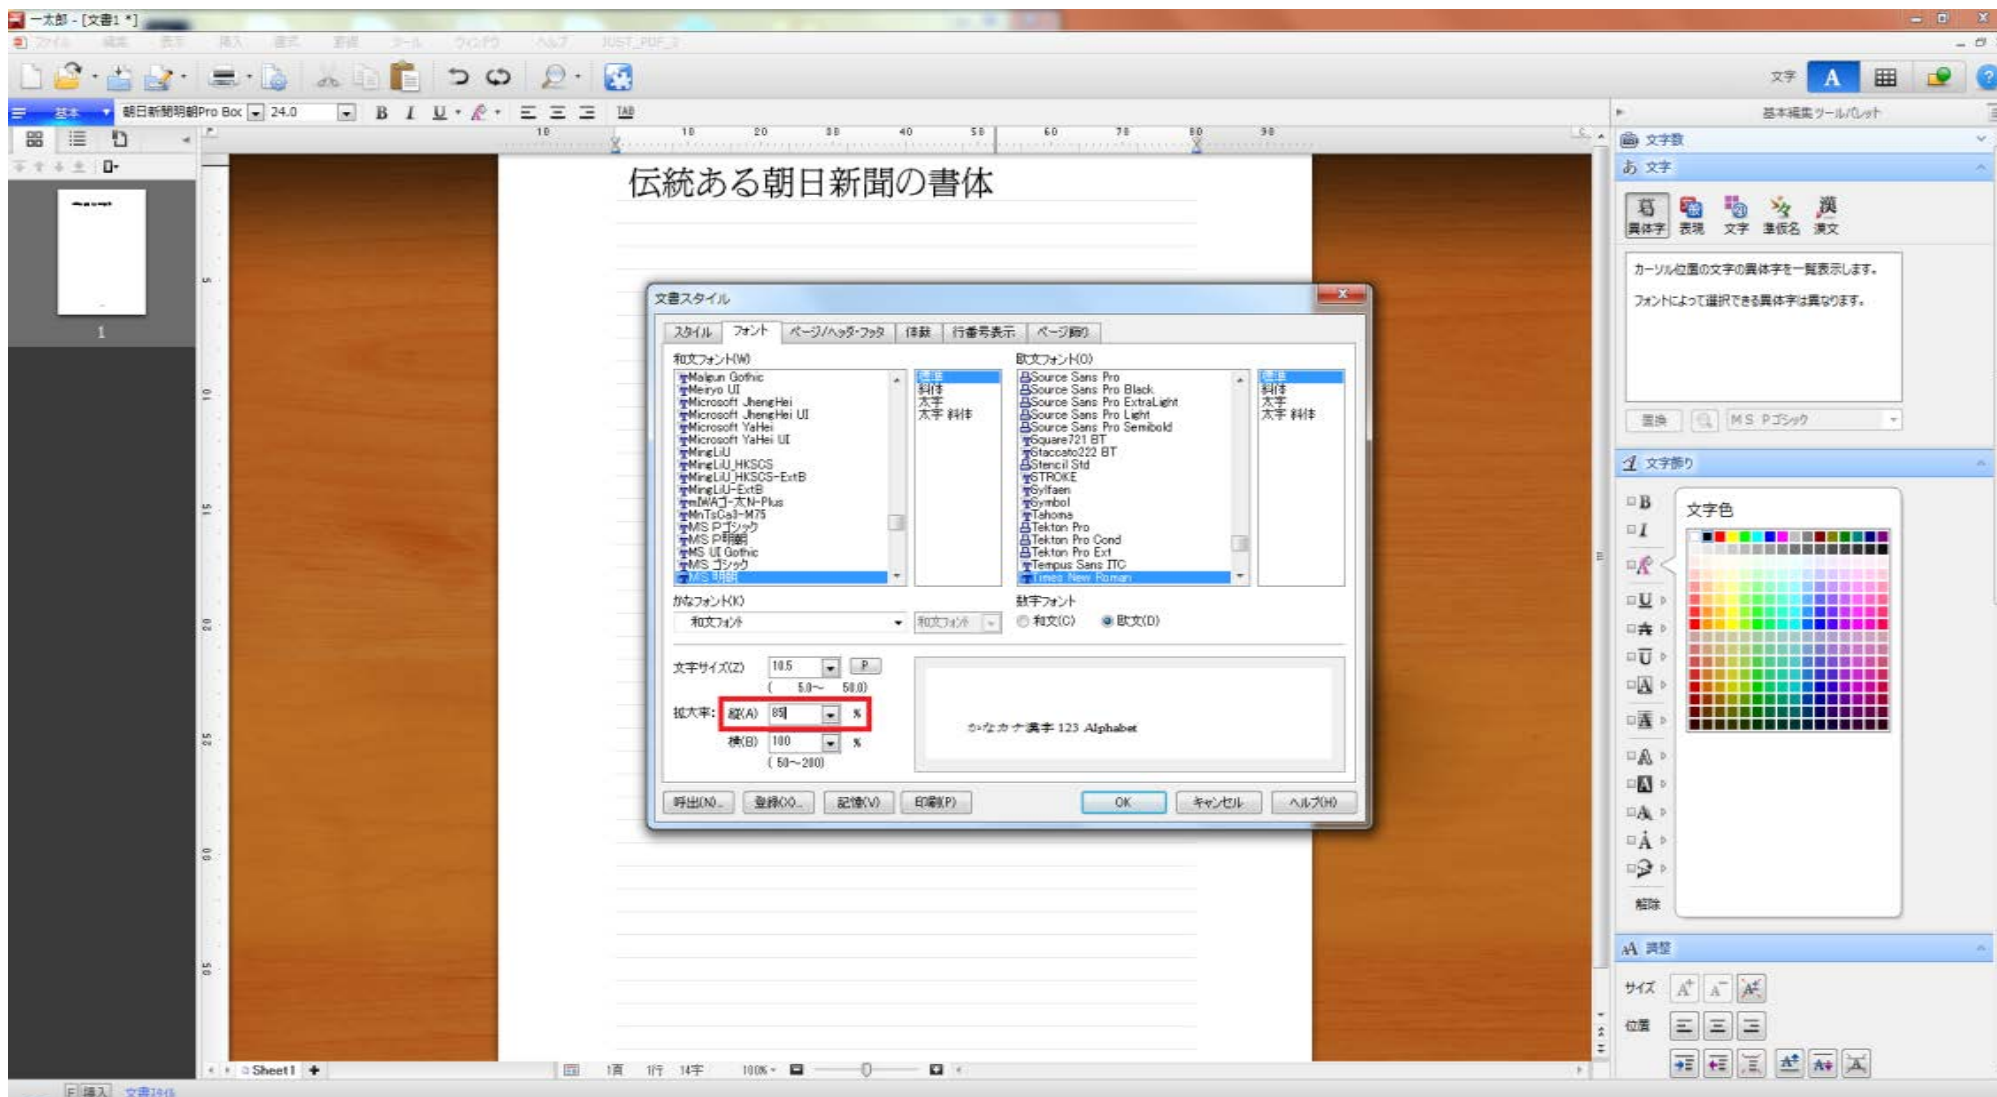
一太郎 - [文書1 *]

ファイル 編集 表示 挿入 書式 罫線 ツール ウィンドウ ヘルプ JUST_PDF_3

文字 A

基本 朝日新聞明朝Pro Box 24.0 B I U

基本編集ツールパレット

伝統ある朝日新聞の書体

1

文書スタイル

スタイル フォント ページ/ヘッダ・フッタ 体裁 行番号表示 ページ飾り

和文フォント(W)

Malgun Gothic
Meiryo UI
Microsoft JhengHei
Microsoft JhengHei UI
Microsoft YaHei
Microsoft YaHei UI
MingLiU
MingLiU_HKSCS
MingLiU_HKSCS-ExtB
MingLiU-ExtB
MNゴ-ホN-Plus
MnTsCa3-M75
MS Pゴシック
MS P明朝
MS UI Gothic
MS ゴシック
MS 明朝

標準
斜体
太字
太字 斜体

欧文フォント(O)

Source Sans Pro
Source Sans Pro Black
Source Sans Pro ExtraLight
Source Sans Pro Light
Source Sans Pro Semibold
Square721 BT
Staccato222 BT
Stencil Std
STROKE
Sylfaen
Symbol
Tahoma
Tekton Pro
Tekton Pro Cond
Tekton Pro Ext
Tempus Sans ITC
Times New Roman

標準
斜体
太字
太字 斜体

かなフォント(K)
和文フォント
和文フォント

数字フォント
和文(C) 欧文(D)

文字サイズ(Z) 10.5 P
( 5.0～ 50.0)

拡大率: 縦(A) 85 %
横(B) 100 %
( 50～200)

かなカナ漢字 123 Alphabet

呼出(N)... 登録(X)... 記憶(V) 印刷(P) OK キャンセル ヘルプ(H)

文字数
文字
異体字 表現 文字 振仮名 漢文
カーソル位置の文字の異体字を一覧表示します。
フォントによって選択できる異体字は異なります。
置換 MS Pゴシック

文字飾り
B
I
U
文字色
解除

調整
サイズ
位置

Sheet1

1頁 1行 14字 100%